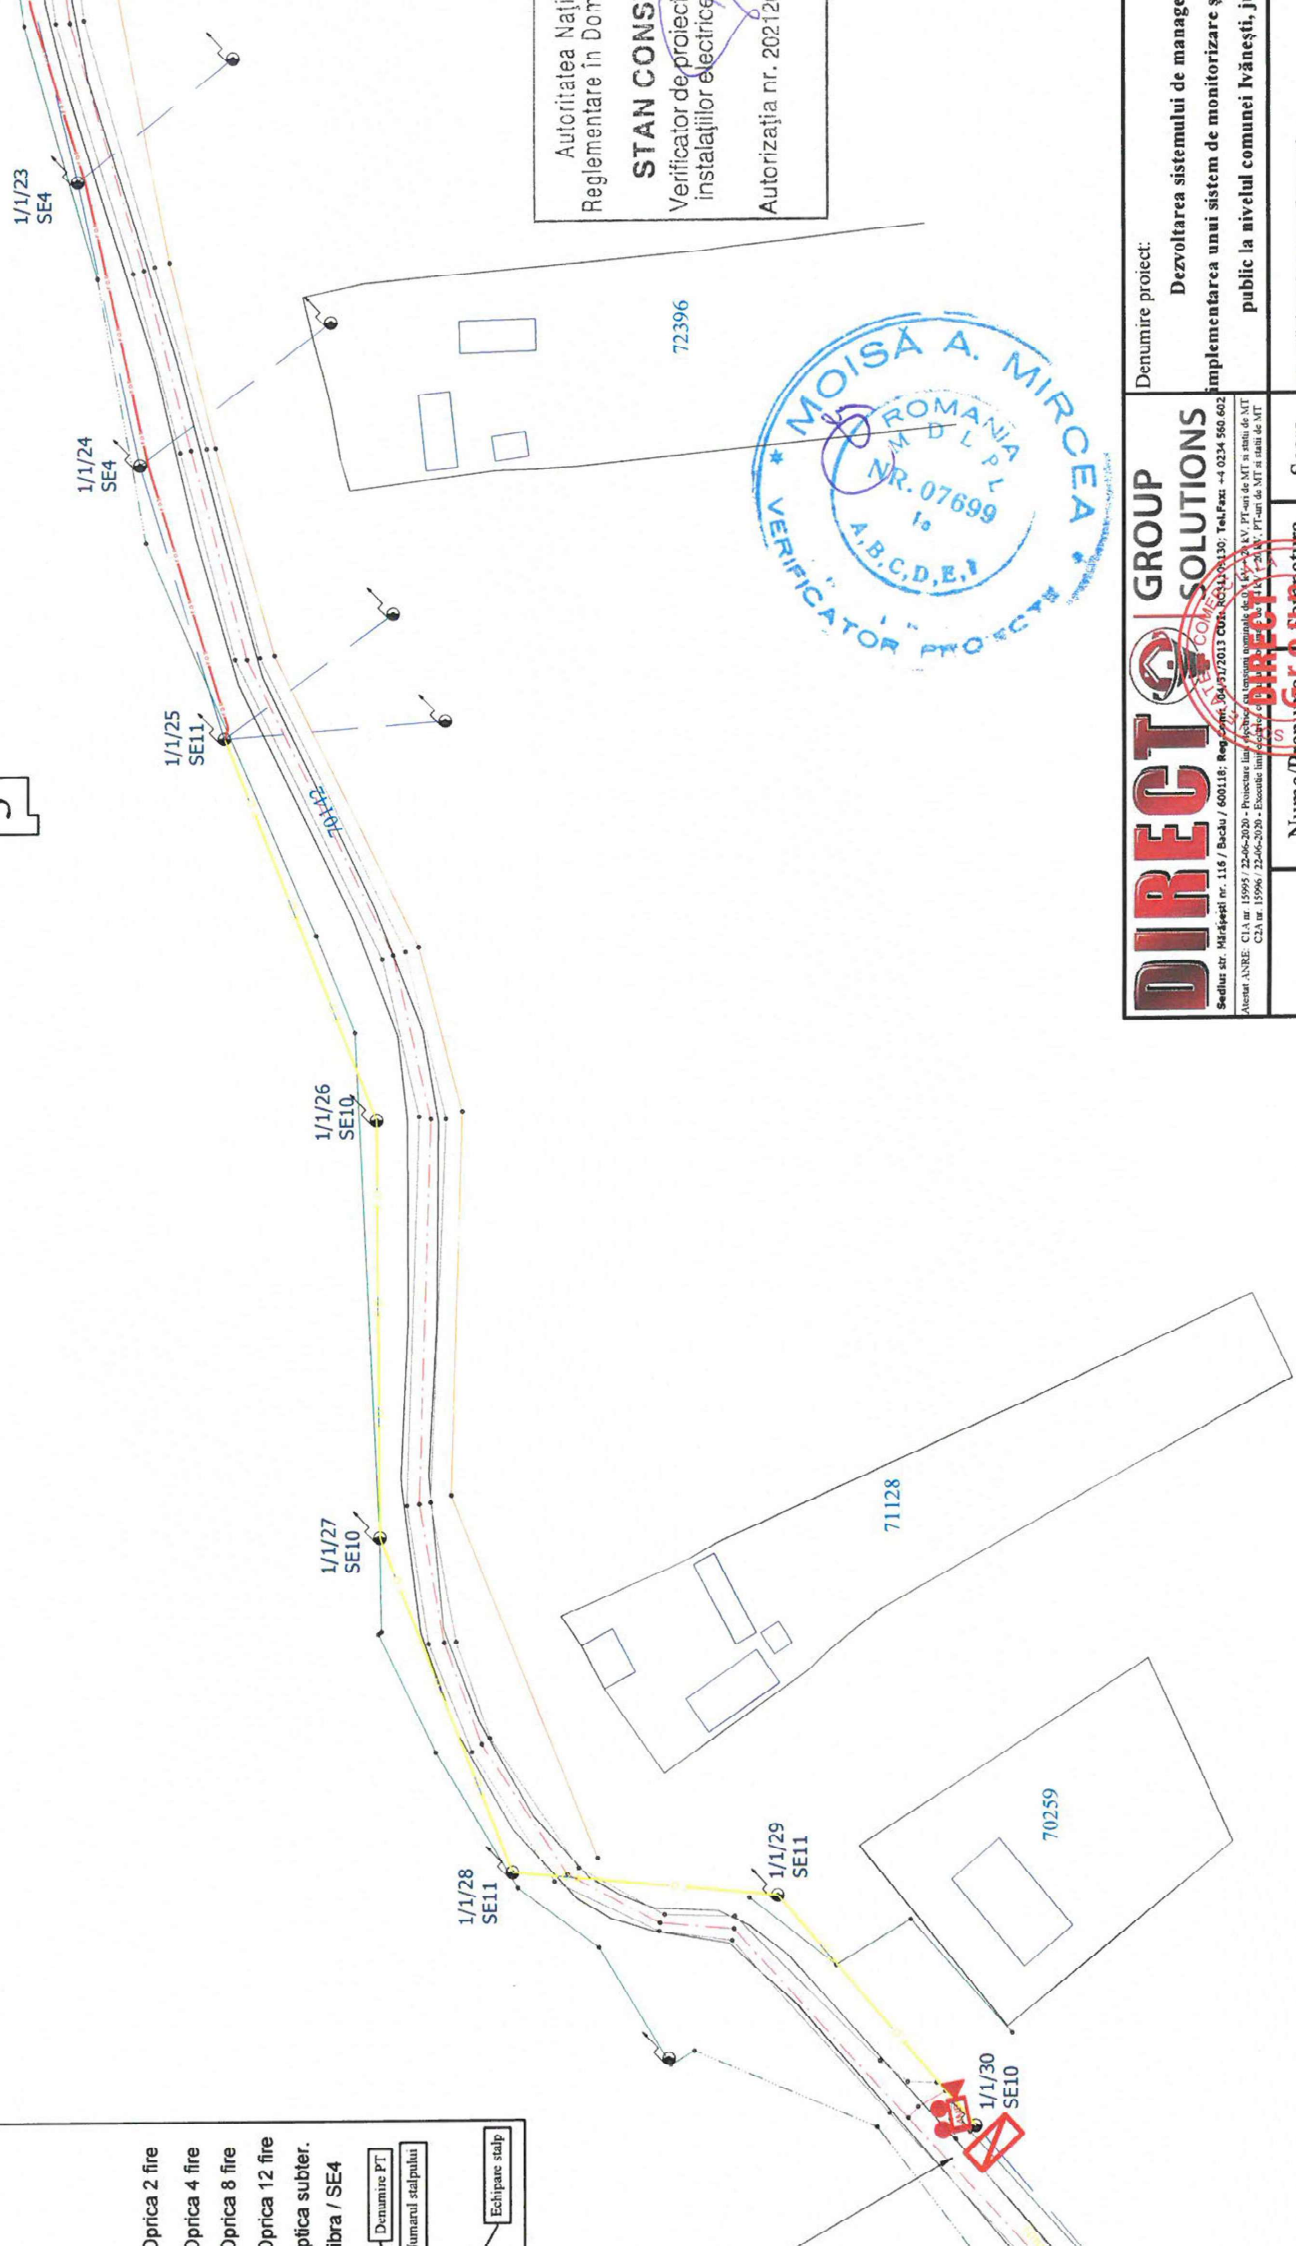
1/1/23
SE4

1/1/24
SE4

1/1/25
SE11

1/1/26
SE10

1/1/27
SE10

1/1/28
SE11

1/1/29
SE11

1/1/30
SE10

70112

72396

71128

70259

Oprica 2 fire
Oprica 4 fire
Oprica 8 fire
Oprica 12 fire
ptica subter.
ibra / SE4
Denumire PT
Numarul stalpului
Echipare stalp

Autoritatea Naţi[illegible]
Reglementare în Dom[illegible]
STAN CONS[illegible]
Verificator de proiect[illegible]
instalaţiilor electrice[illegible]
Autorizaţia nr. 2021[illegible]

MOISĂ A. MIRCEA
ROMANIA
M D L P L
NR. 07699
I a
A,B,C,D,E,I
VERIFICATOR PROIECTE

DIRECT GROUP SOLUTIONS
Sediu: str. Mărășești nr. 116 / Bacău / 600118; Reg.Comt. J04/37/2013 CUI: RO31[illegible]130; Tel.Fax: +4 0234 560.602
Atestat ANRE: C1A nr. 15995 / 22-06-2020 - Proiectare linii electrice cu tensiuni nominale de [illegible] kV, PT-uri de MT si statii de MT
C2A nr. 15996 / 22-06-2020 - Executie linii electrice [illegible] kV, PT-uri de MT si statii de MT

DIRECT GROUP SOLUTIONS
COMERCIAL

Denumire proiect:
Dezvoltarea sistemului de manage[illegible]
implementarea unui sistem de monitorizare ş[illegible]
public la nivelul comunei Ivăneşti, ju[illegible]

Nume/Pren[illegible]
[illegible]